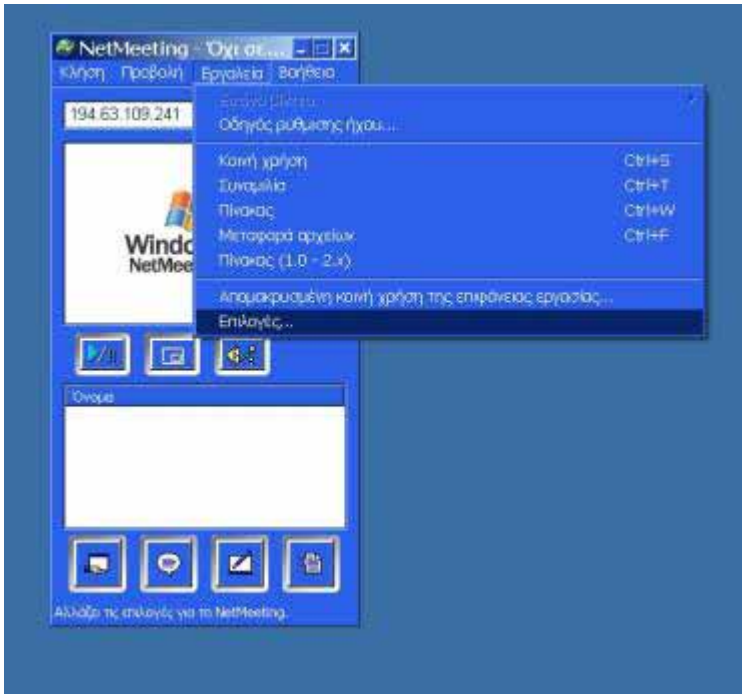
NetMeeting - Όχι σε...

Κλήση Προβολή Εργαλεία Βοήθεια

194.63.109.241

Windo
NetMee

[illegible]

Οδηγός ρύθμισης ήχου...

Κοινή χρήση Ctrl+S
Συνομιλία Ctrl+T
Πίνακας Ctrl+W
Μεταφορά αρχείων Ctrl+F
Πίνακας (1.0 - 2.x)

Απομακρυσμένη κοινή χρήση της επιφάνειας εργασίας...
Επιλογές...

Όνομα

Αλλάζει τις επιλογές για το NetMeeting.